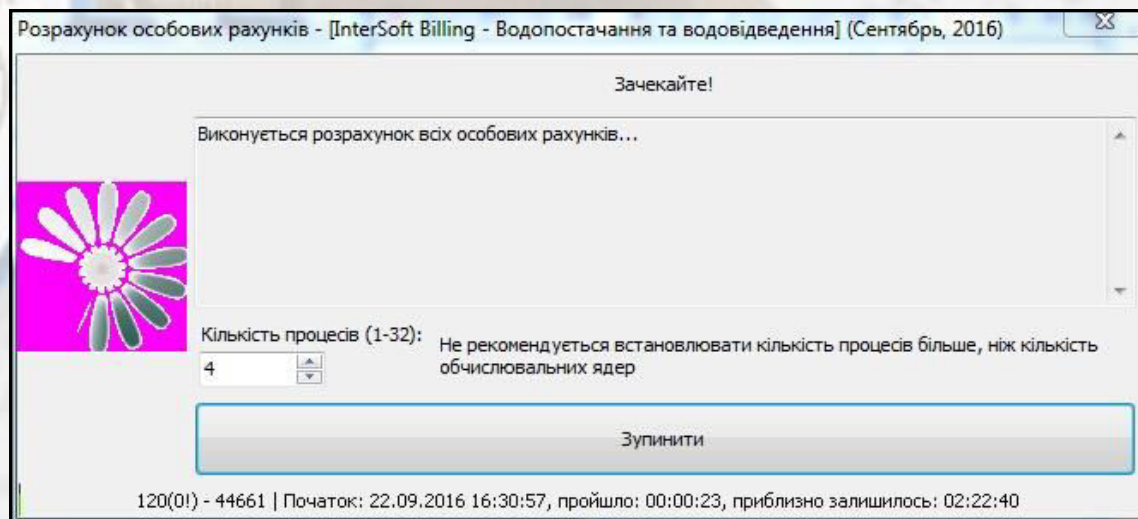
Розрахунок особових рахунків - [InterSoft Billing - Водопостачання та водовідведення] (Сентябрь, 2016)

Зачекайте!

Виконується розрахунок всіх особових рахунків...

Кількість процесів (1-32):
4

Не рекомендується встановлювати кількість процесів більше, ніж кількість обчислювальних ядер

Зупинити

120(0!) - 44661 | Початок: 22.09.2016 16:30:57, пройшло: 00:00:23, приблизно залишилось: 02:22:40